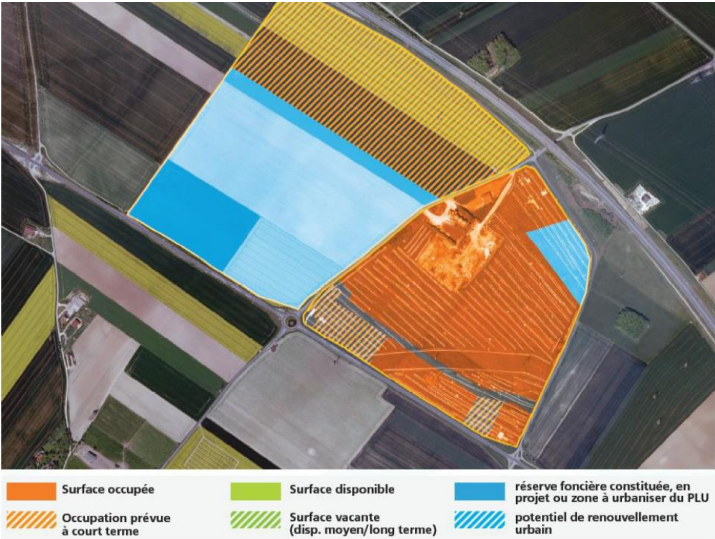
Surface occupée

Occupation prévue à court terme

Surface disponible

Surface vacante (disp. moyen/long terme)

réserve foncière constituée, en projet ou zone à urbaniser du PLU

potentiel de renouvellement urbain